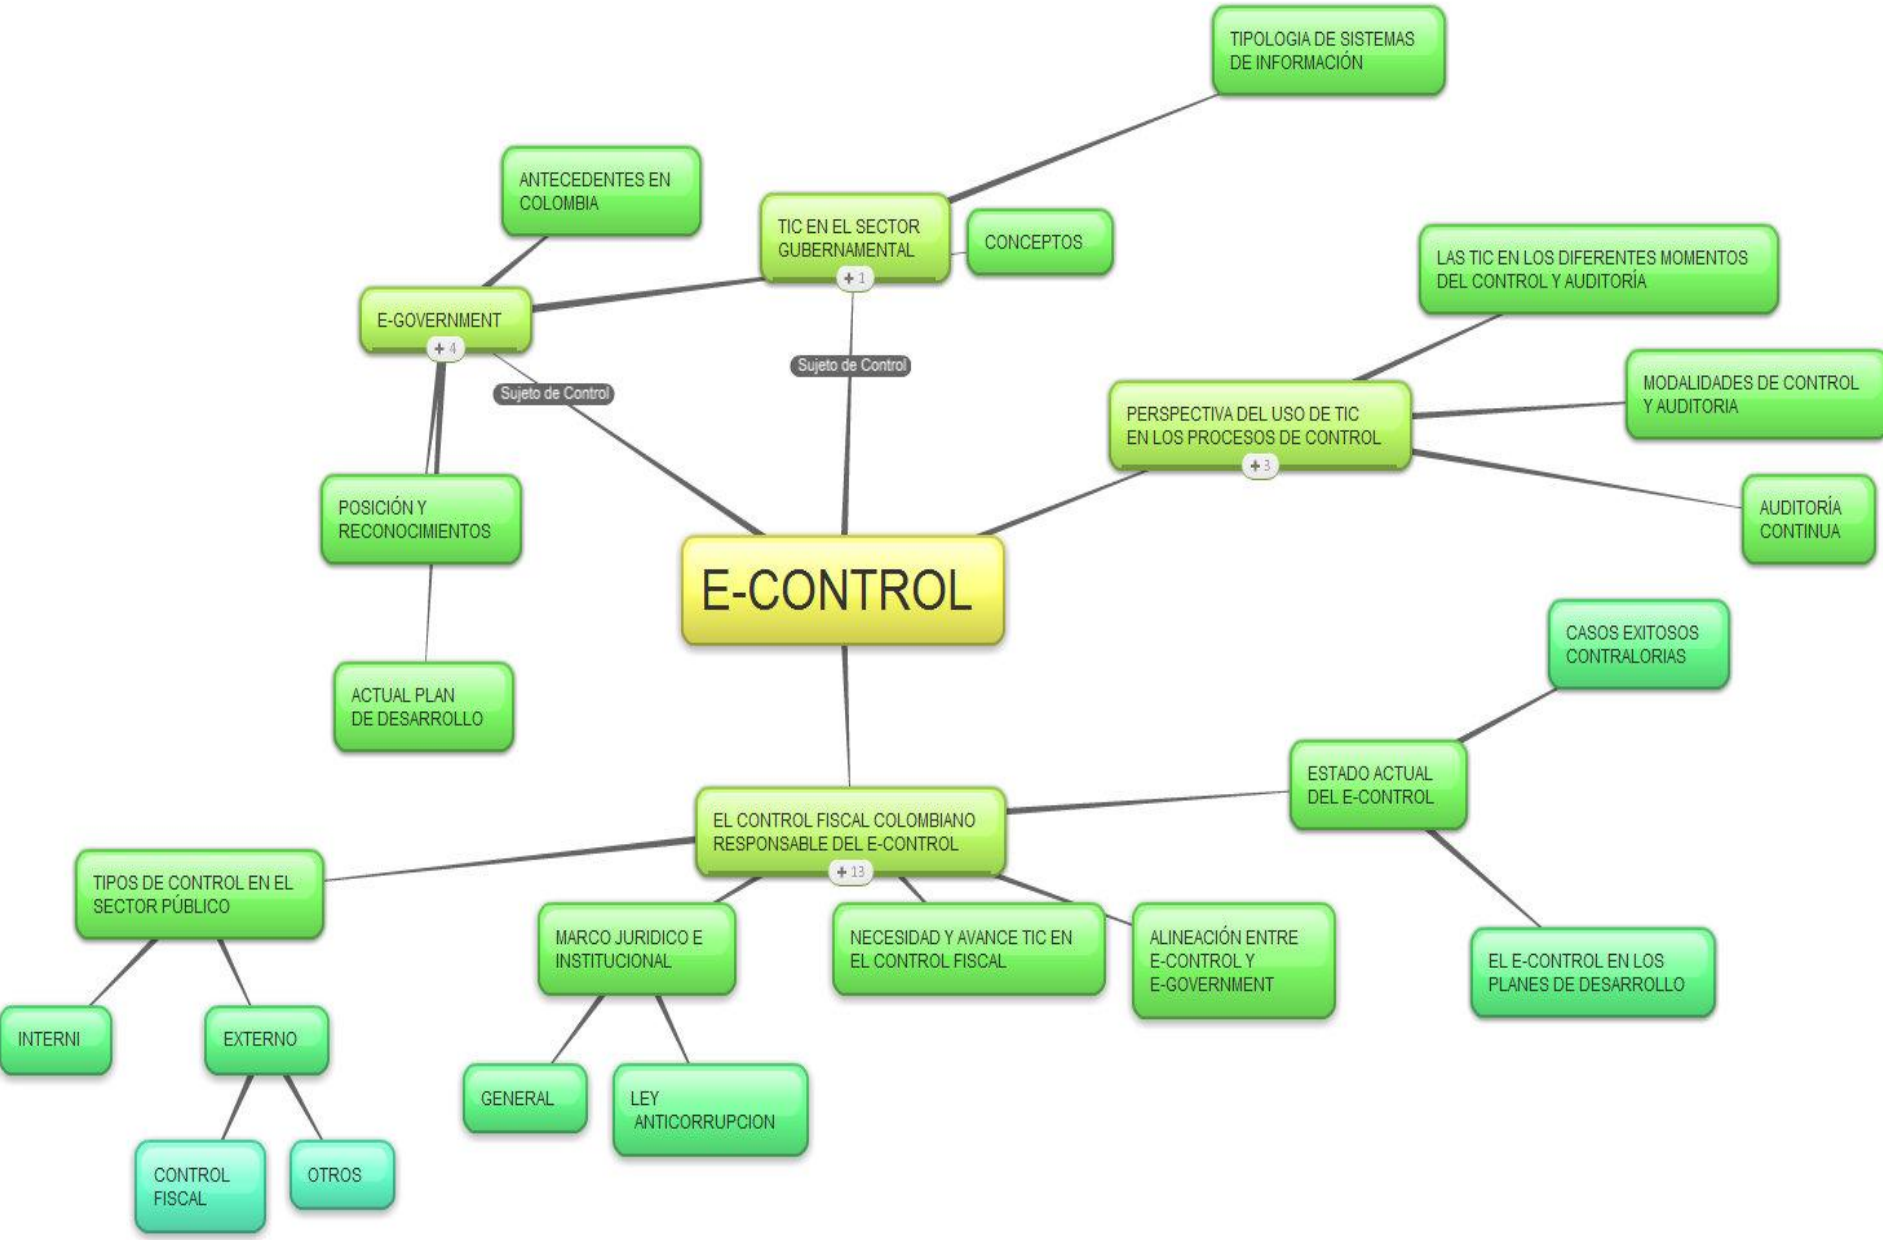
TIPOLOGIA DE SISTEMAS DE INFORMACIÓN

ANTECEDENTES EN COLOMBIA

TIC EN EL SECTOR GUBERNAMENTAL
+ 1

CONCEPTOS

LAS TIC EN LOS DIFERENTES MOMENTOS DEL CONTROL Y AUDITORÍA

E-GOVERNMENT
+ 4

Sujeto de Control

Sujeto de Control

MODALIDADES DE CONTROL Y AUDITORIA

PERSPECTIVA DEL USO DE TIC EN LOS PROCESOS DE CONTROL
+ 3

AUDITORÍA CONTINUA

POSICIÓN Y RECONOCIMIENTOS

E-CONTROL

CASOS EXITOSOS CONTRALORIAS

ACTUAL PLAN DE DESARROLLO

ESTADO ACTUAL DEL E-CONTROL

EL CONTROL FISCAL COLOMBIANO RESPONSABLE DEL E-CONTROL
+ 13

TIPOS DE CONTROL EN EL SECTOR PÚBLICO

MARCO JURIDICO E INSTITUCIONAL

NECESIDAD Y AVANCE TIC EN EL CONTROL FISCAL

ALINEACIÓN ENTRE E-CONTROL Y E-GOVERNMENT

EL E-CONTROL EN LOS PLANES DE DESARROLLO

INTERNI

EXTERNO

GENERAL

LEY ANTICORRUPCION

CONTROL FISCAL

OTROS